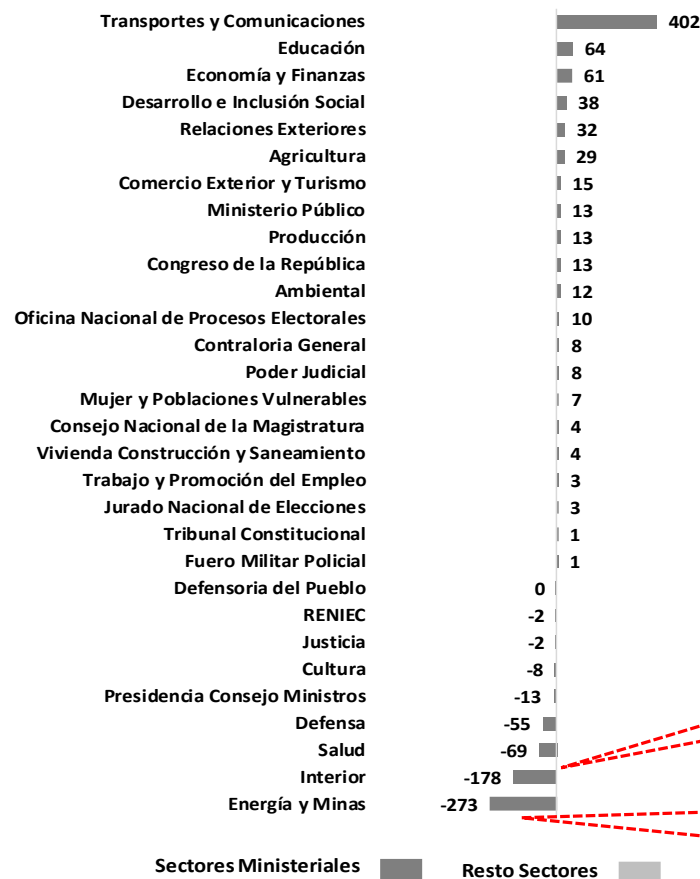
| Sector | Valor |
|---|---|
| Transportes y Comunicaciones | 402 |
| Educación | 64 |
| Economía y Finanzas | 61 |
| Desarrollo e Inclusión Social | 38 |
| Relaciones Exteriores | 32 |
| Agricultura | 29 |
| Comercio Exterior y Turismo | 15 |
| Ministerio Público | 13 |
| Producción | 13 |
| Congreso de la República | 13 |
| Ambiental | 12 |
| Oficina Nacional de Procesos Electorales | 10 |
| Contraloria General | 8 |
| Poder Judicial | 8 |
| Mujer y Poblaciones Vulnerables | 7 |
| Consejo Nacional de la Magistratura | 4 |
| Vivienda Construcción y Saneamiento | 4 |
| Trabajo y Promoción del Empleo | 3 |
| Jurado Nacional de Elecciones | 3 |
| Tribunal Constitucional | 1 |
| Fuero Militar Policial | 1 |
| Defensoria del Pueblo | 0 |
| RENIEC | -2 |
| Justicia | -2 |
| Cultura | -8 |
| Presidencia Consejo Ministros | -13 |
| Defensa | -55 |
| Salud | -69 |
| Interior | -178 |
| Energía y Minas | -273 |

Sectores Ministeriales
Resto Sectores